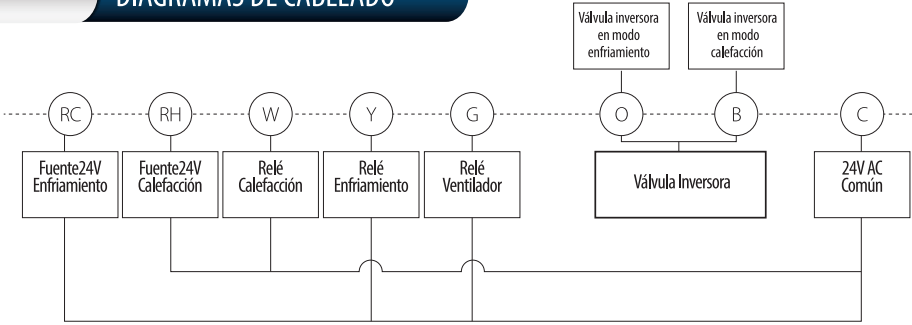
DIAGRAMAS DE CABLEADO

Válvula inversora en modo enfriamiento

Válvula inversora en modo calefacción

RC

RH

W

Y

G

O

B

C

Fuente24V Enfriamiento

Fuente24V Calefacción

Relé Calefacción

Relé Enfriamiento

Relé Ventilador

Válvula Inversora

24V AC Común